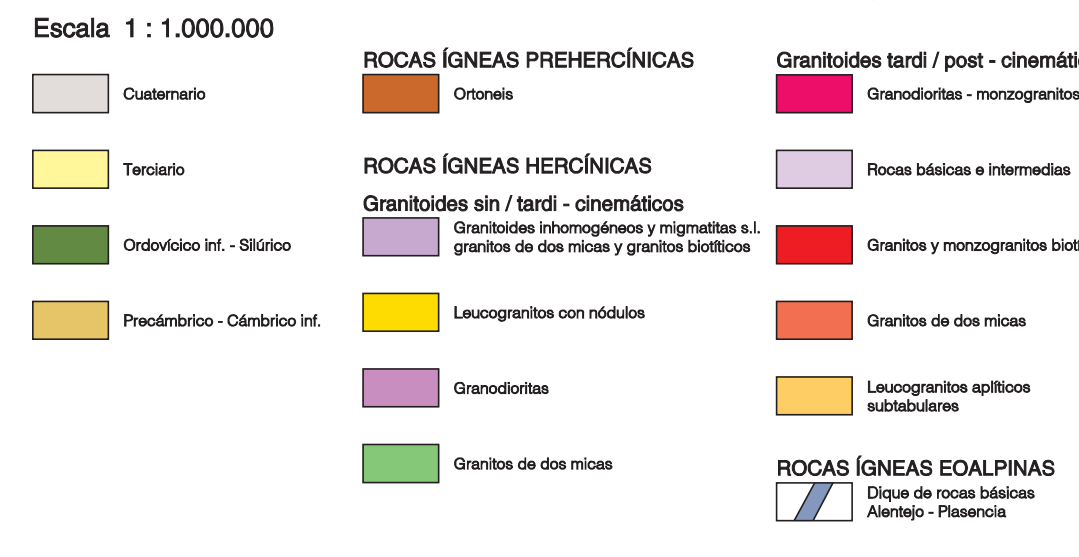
Escala 1 : 1.000.000

Cuaternario

Terciario

Ordovícico inf. - Silúrico

Precámbrico - Cámbrico inf.

ROCAS ÍGNEAS PREHERCÍNICAS

Ortoneis

ROCAS ÍGNEAS HERCÍNICAS

Granitoides sin / tardi - cinemáticos

Granitoides inhomogéneos y migmatitas s.l. granitos de dos micas y granitos biotíticos

Leucogranitos con nódulos

Granodioritas

Granitos de dos micas

Granitoides tardi / post - cinemát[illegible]

Granodioritas - monzogranitos

Rocas básicas e intermedias

Granitos y monzogranitos biot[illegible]

Granitos de dos micas

Leucogranitos aplíticos subtabulares

ROCAS ÍGNEAS EOALPINAS

Dique de rocas básicas Alentejo - Plasencia